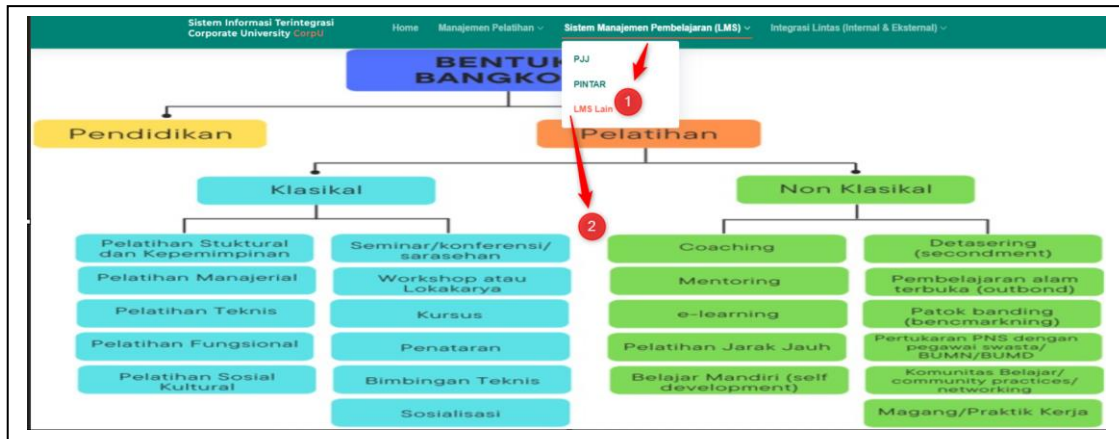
Sistem Informasi Terintegrasi
Corporate University CorpU

Home Manajemen Pelatihan Sistem Manajemen Pembelajaran (LMS) Integrasi Lintas (Internal & Eksternal)

PJJ
PINTAR
LMS Lain

1

2

BENTUK BANGKO

Pendidikan

Pelatihan

Klasikal

Non Klasikal

Pelatihan Stuktural dan Kepemimpinan

Pelatihan Manajerial

Pelatihan Teknis

Pelatihan Fungsional

Pelatihan Sosial Kultural

Seminar/konferensi/ sarasehan

Workshop atau Lokakarya

Kursus

Penataran

Bimbingan Teknis

Sosialisasi

Coaching

Mentoring

e-learning

Pelatihan Jarak Jauh

Belajar Mandiri (self development)

Detasering (secondment)

Pembelajaran alam terbuka (outbond)

Patok banding (bencmarking)

Pertukaran PNS dengan pegawai swasta/ BUMN/BUMD

Komunitas Belajar/ community practices/ networking

Magang/Praktik Kerja